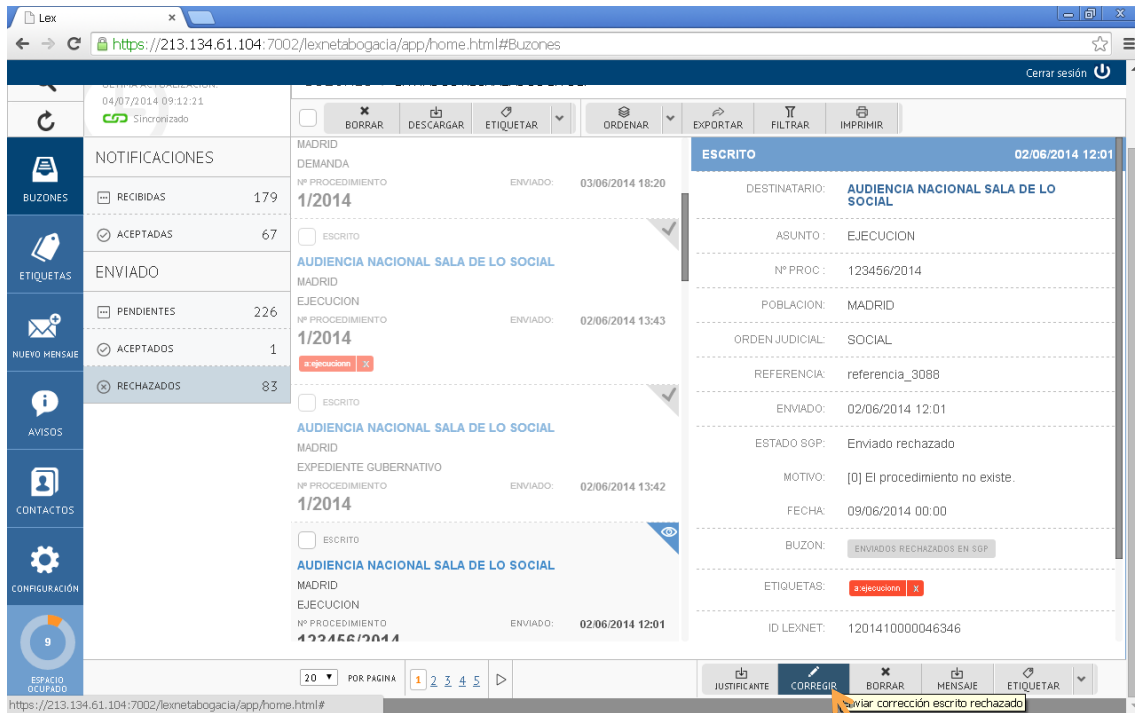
Lex
https://213.134.61.104:7002/lexnetabogacia/app/home.html#Buzones
Cerrar sesión
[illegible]
04/07/2014 09:12:21
Sincronizado
BORRAR DESCARGAR ETIQUETAR ORDENAR EXPORTAR FILTRAR IMPRIMIR
BUZONES
ETIQUETAS
NUEVO MENSAJE
AVISOS
CONTACTOS
CONFIGURACIÓN
9
ESPACIO OCUPADO
NOTIFICACIONES
RECIBIDAS 179
ACEPTADAS 67
ENVIADO
PENDIENTES 226
ACEPTADOS 1
RECHAZADOS 83
MADRID
DEMANDA
Nº PROCEDIMIENTO ENVIADO: 03/06/2014 18:20
1/2014
ESCRITO
AUDIENCIA NACIONAL SALA DE LO SOCIAL
MADRID
EJECUCION
Nº PROCEDIMIENTO ENVIADO: 02/06/2014 13:43
1/2014
a:ejecucionn X
ESCRITO
AUDIENCIA NACIONAL SALA DE LO SOCIAL
MADRID
EXPEDIENTE GUBERNATIVO
Nº PROCEDIMIENTO ENVIADO: 02/06/2014 13:42
1/2014
ESCRITO
AUDIENCIA NACIONAL SALA DE LO SOCIAL
MADRID
EJECUCION
Nº PROCEDIMIENTO ENVIADO: 02/06/2014 12:01
123456/2014
20 POR PAGINA 1 2 3 4 5
ESCRITO 02/06/2014 12:01
DESTINATARIO: AUDIENCIA NACIONAL SALA DE LO SOCIAL
ASUNTO : EJECUCION
Nº PROC : 123456/2014
POBLACION: MADRID
ORDEN JUDICIAL: SOCIAL
REFERENCIA: referencia_3088
ENVIADO: 02/06/2014 12:01
ESTADO SGP: Enviado rechazado
MOTIVO: [0] El procedimiento no existe.
FECHA: 09/06/2014 00:00
BUZON: ENVIADOS RECHAZADOS EN SGP
ETIQUETAS: a:ejecucionn X
ID LEXNET: 1201410000046346
JUSTIFICANTE CORREGIR BORRAR MENSAJE ETIQUETAR
https://213.134.61.104:7002/lexnetabogacia/app/home.html#
Enviar corrección escrito rechazado